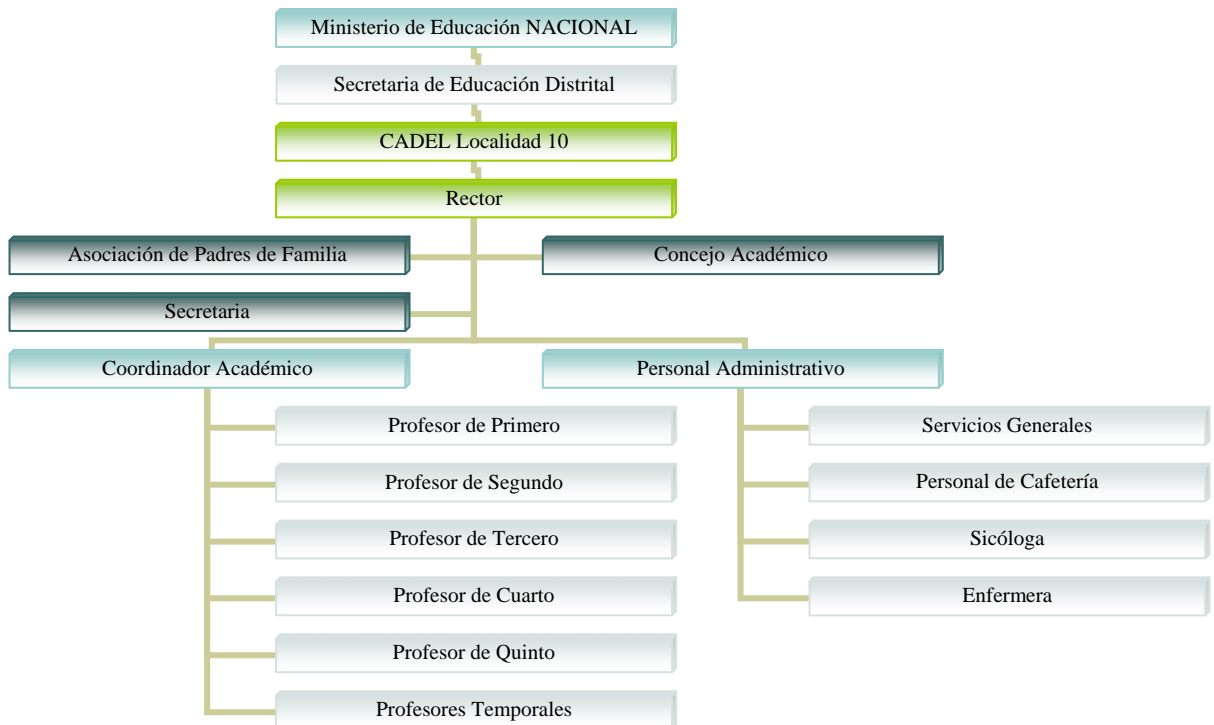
Ministerio de Educación NACIONAL

Secretaria de Educación Distrital

CADEL Localidad 10

Rector

Asociación de Padres de Familia

Concejo Académico

Secretaria

Coordinador Académico

Personal Administrativo

Profesor de Primero

Profesor de Segundo

Profesor de Tercero

Profesor de Cuarto

Profesor de Quinto

Profesores Temporales

Servicios Generales

Personal de Cafetería

Sicóloga

Enfermera